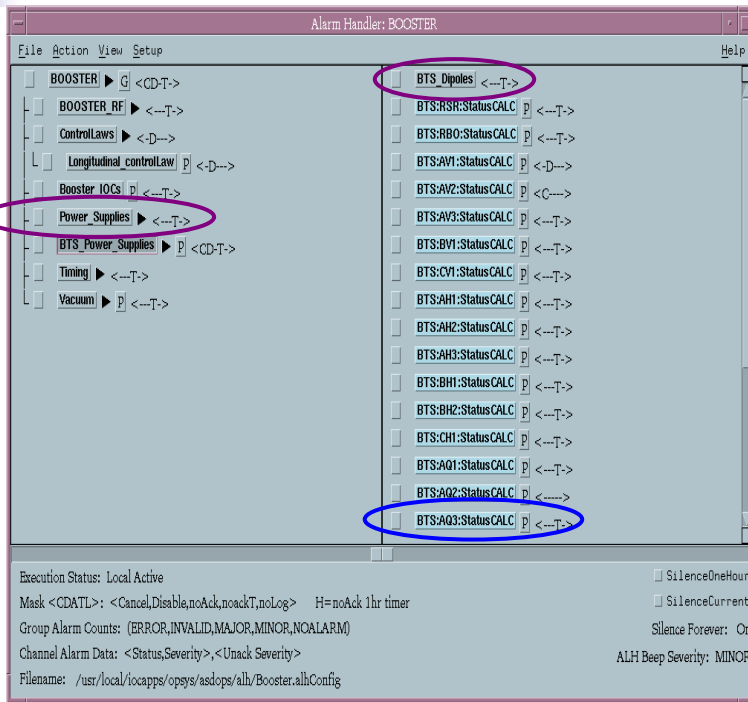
Alarm Handler: BOOSTER

File Action View Setup
Help

BOOSTER ▶ G <CD-T->
BOOSTER_RF ▶ <---T->
ControlLaws ▶ <-D--->
Longitudinal_controlLaw P <-D--->
Booster_IOCs P <---T->
Power_Supplies ▶ <---T->
BTS_Power_Supplies ▶ P <CD-T->
Timing ▶ <---T->
Vacuum ▶ P <---T->

BTS_Dipoles <---T->
BTS:RSR:StatusCALC P <---T->
BTS:RBO:StatusCALC P <---T->
BTS:AV1:StatusCALC P <-D--->
BTS:AV2:StatusCALC P <C---->
BTS:AV3:StatusCALC P <---T->
BTS:BV1:StatusCALC P <---T->
BTS:CV1:StatusCALC P <---T->
BTS:AH1:StatusCALC P <---T->
BTS:AH2:StatusCALC P <---T->
BTS:AH3:StatusCALC P <---T->
BTS:BH1:StatusCALC P <---T->
BTS:BH2:StatusCALC P <---T->
BTS:CH1:StatusCALC P <---T->
BTS:AQ1:StatusCALC P <---T->
BTS:AQ2:StatusCALC P <----->
BTS:AQ3:StatusCALC P <---T->

Execution Status: Local Active
Mask <CDATL>: <Cancel,Disable,noAck,noackT,noLog> H=noAck 1hr timer
Group Alarm Counts: (ERROR,INVALID,MAJOR,MINOR,NOALARM)
Channel Alarm Data: <Status,Severity>,<Unack Severity>
Filename: /usr/local/iocapps/opsys/asdops/alh/Booster.alhConfig

SilenceOneHour
SilenceCurrent
Silence Forever: Or
ALH Beep Severity: MINOR